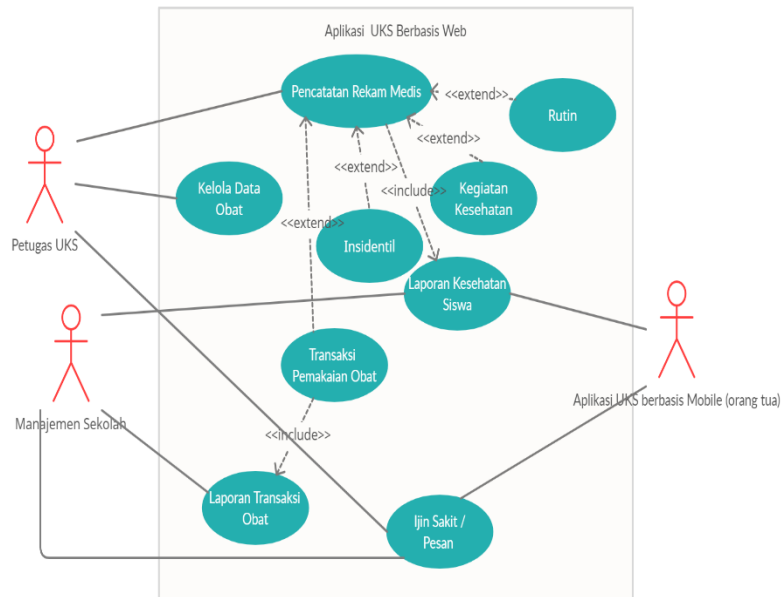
Aplikasi UKS Berbasis Web

Pencatatan Rekam Medis

<<extend>>

Rutin

<<extend>>

<<extend>>

<<include>>

Kegiatan Kesehatan

Kelola Data Obat

<<extend>>

Insidentil

Petugas UKS

Laporan Kesehatan Siswa

Manajemen Sekolah

Transaksi Pemakaian Obat

Aplikasi UKS berbasis Mobile (orang tua)

<<include>>

Laporan Transaksi Obat

Ijin Sakit / Pesan